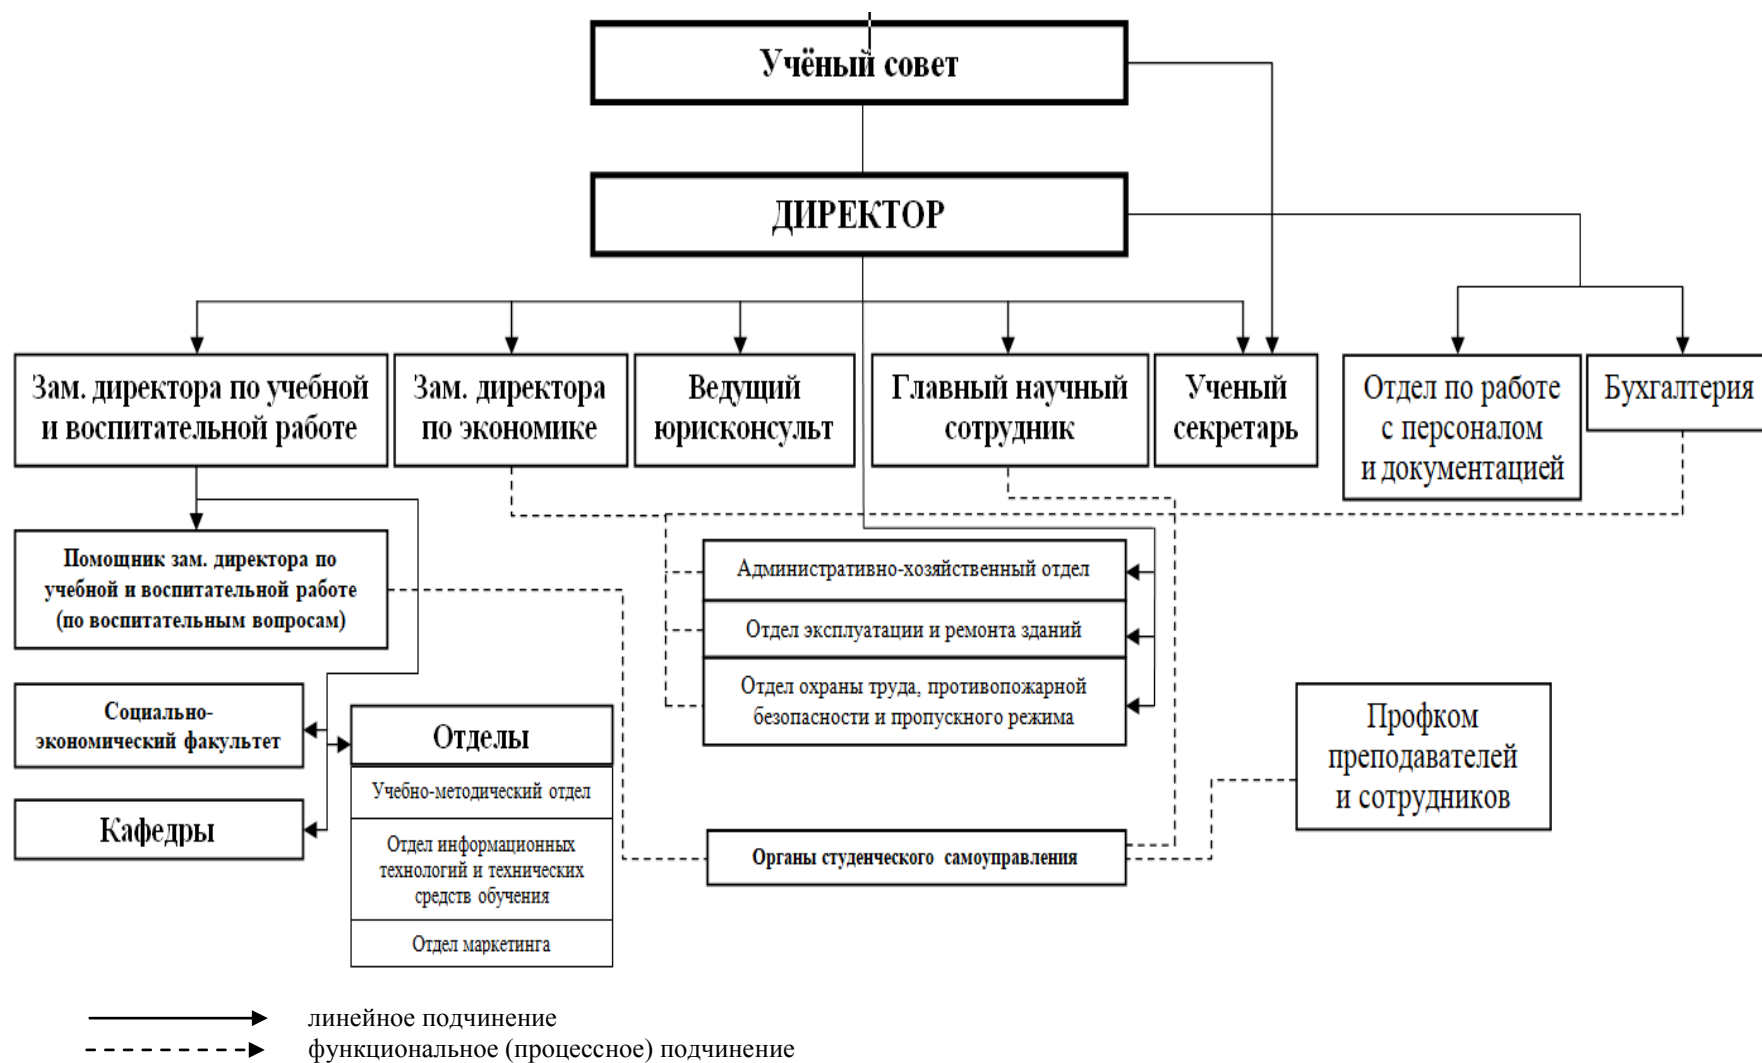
Учёный совет

ДИРЕКТОР

Зам. директора по учебной и воспитательной работе

Зам. директора по экономике

Ведущий юрисконсульт

Главный научный сотрудник

Ученый секретарь

Отдел по работе с персоналом и документацией

Бухгалтерия

Помощник зам. директора по учебной и воспитательной работе (по воспитательным вопросам)

Административно-хозяйственный отдел

Отдел эксплуатации и ремонта зданий

Отдел охраны труда, противопожарной безопасности и пропускного режима

Социально-экономический факультет

Отделы

Учебно-методический отдел

Отдел информационных технологий и технических средств обучения

Отдел маркетинга

Кафедры

Профком преподавателей и сотрудников

Органы студенческого самоуправления

линейное подчинение

функциональное (процессное) подчинение